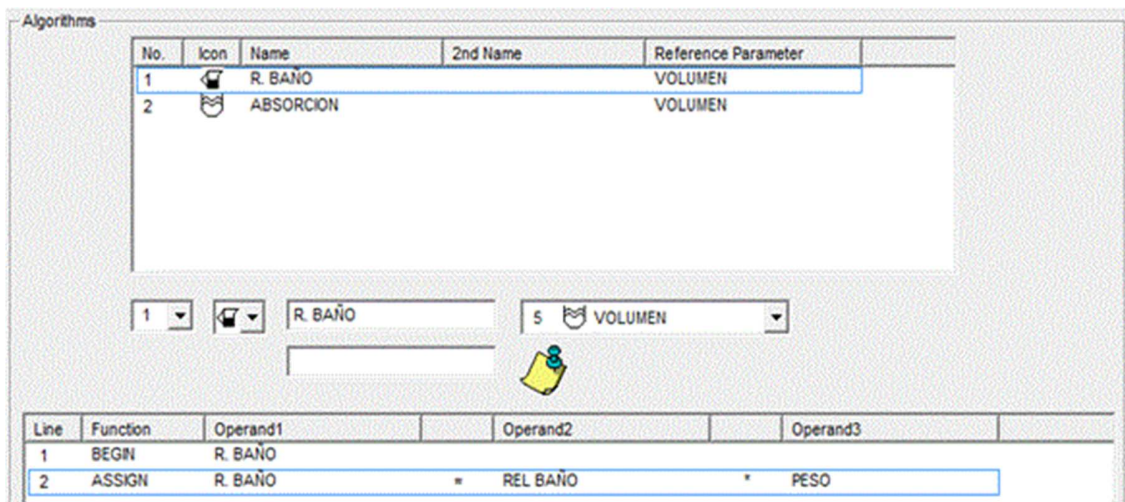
Algorithms

| No. | Icon | Name | 2nd Name | Reference Parameter |
|---|---|---|---|---|
| 1 | | R. BAÑO | | VOLUMEN |
| 2 | | ABSORCION | | VOLUMEN |

1 R. BAÑO 5 VOLUMEN

| Line | Function | Operand1 | | Operand2 | | Operand3 |
|---|---|---|---|---|---|---|
| 1 | BEGIN | R. BAÑO | | | | |
| 2 | ASSIGN | R. BAÑO | = | REL BAÑO | * | PESO |